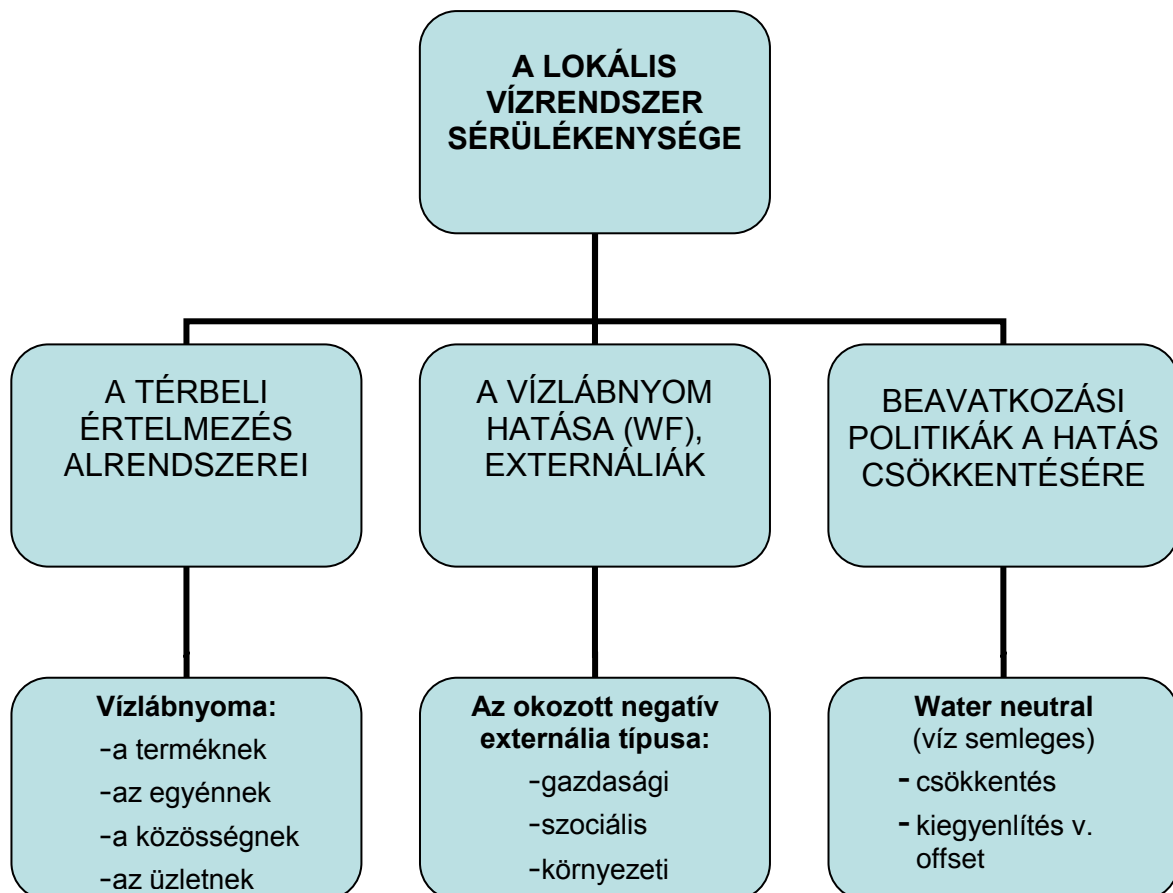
A LOKÁLIS VÍZRENDSZER SÉRÜLÉKENYSÉGE

A TÉRBELI ÉRTELMEZÉS ALRENDSZEREI

A VÍZLÁBNYOM HATÁSA (WF), EXTERNÁLIÁK

BEAVATKOZÁSI POLITIKÁK A HATÁS CSÖKKENTÉSÉRE

Vízlábnyoma:
-a terméknek
-az egyénnek
-a közösségnek
-az üzletnek

Az okozott negatív externália típusa:
-gazdasági
-szociális
-környezeti

Water neutral
(víz semleges)
- csökkentés
- kiegyenlítés v. offset